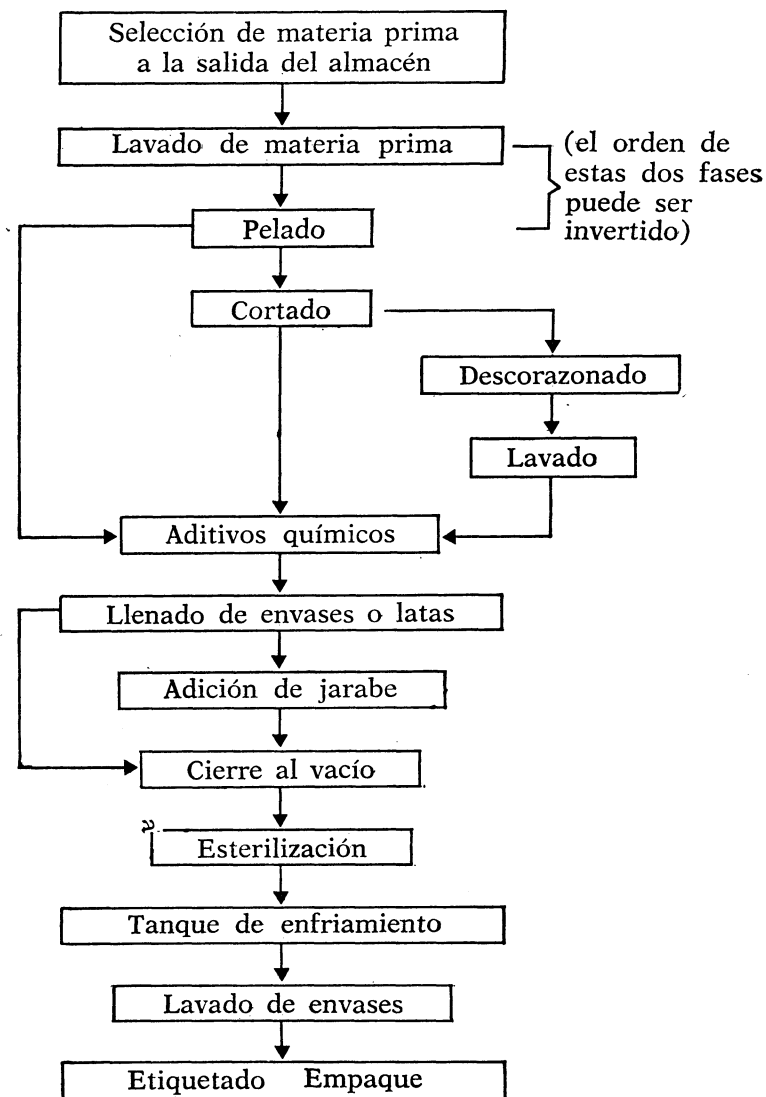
Selección de materia prima a la salida del almacén

Lavado de materia prima

(el orden de estas dos fases puede ser invertido)

Pelado

Cortado

Descorazonado

Lavado

Aditivos químicos

Llenado de envases o latas

Adición de jarabe

Cierre al vacío

Esterilización

Tanque de enfriamiento

Lavado de envases

Etiquetado Empaque